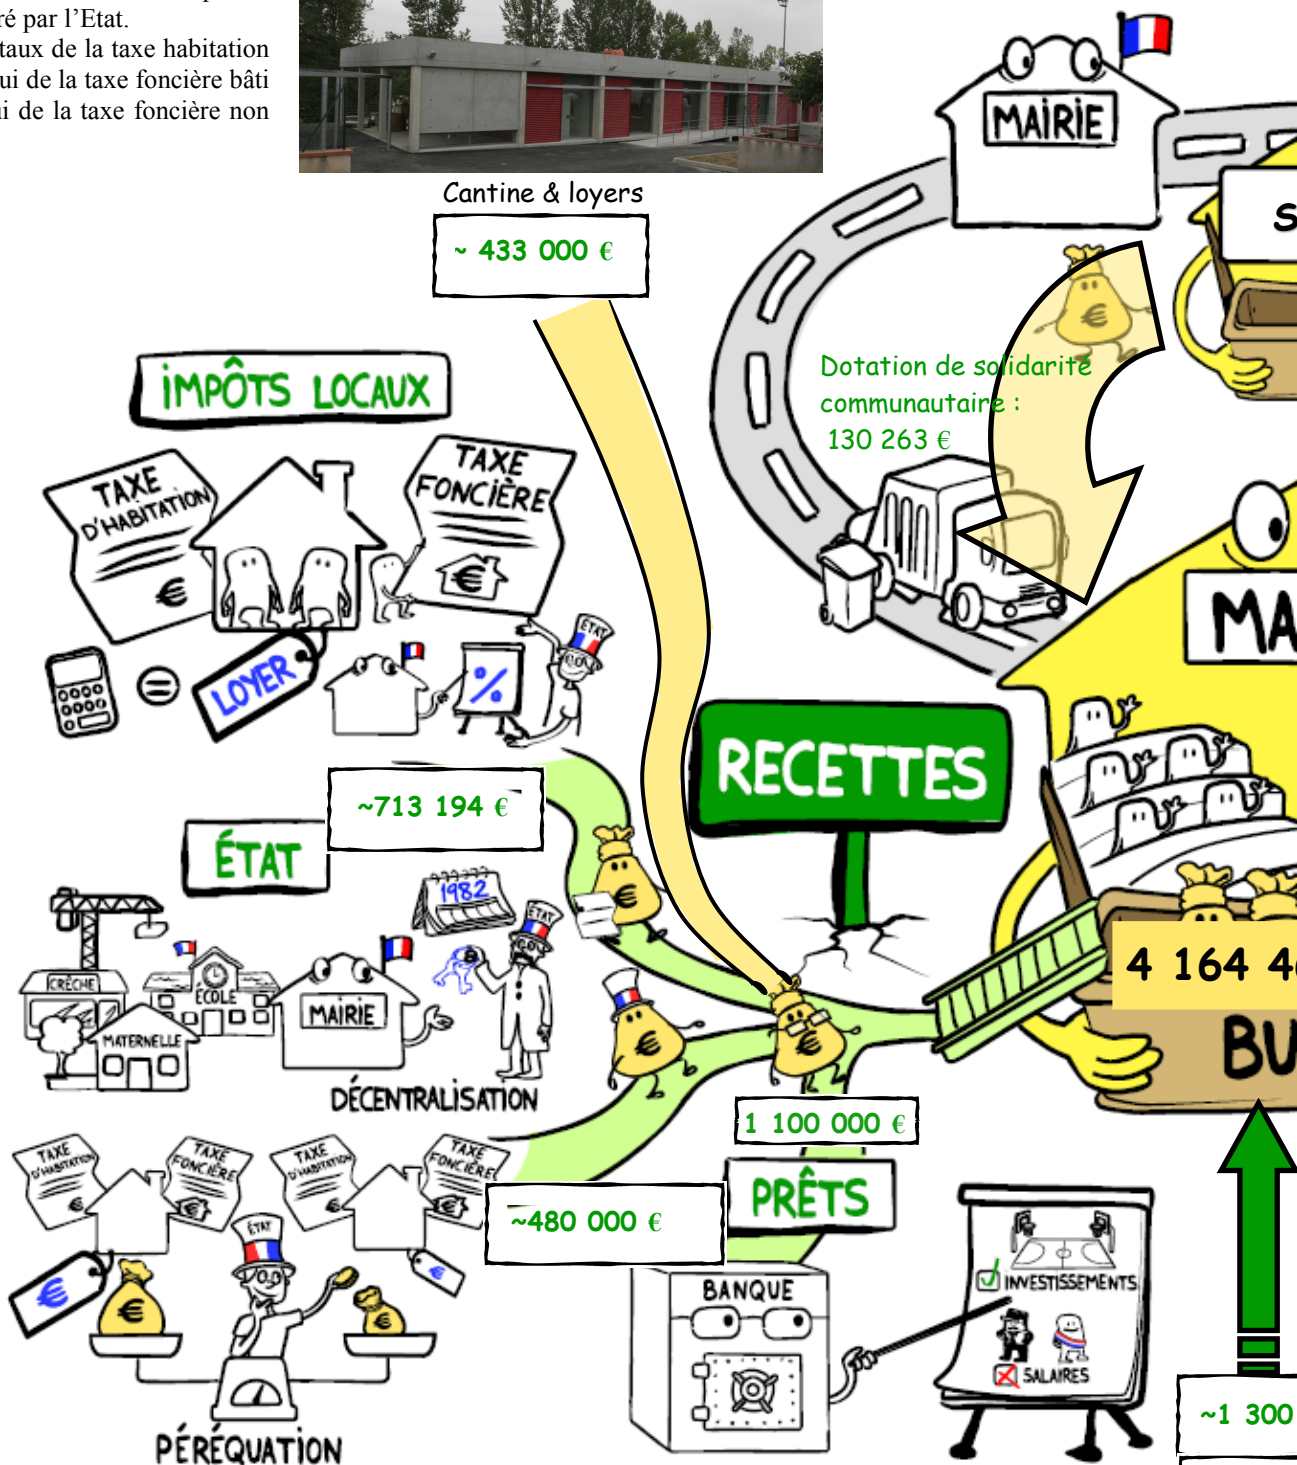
ré par l'Etat.
taux de la taxe habitation
ui de la taxe foncière bâti
i de la taxe foncière non

Cantine & loyers

~ 433 000 €

MAIRIE

S

Dotation de solidarité communautaire : 130 263 €

IMPÔTS LOCAUX

TAXE D'HABITATION

€

TAXE FONCIÈRE

€

LOYER

%

ÉTAT

MA

RECETTES

~713 194 €

ÉTAT

1982

ÉTAT

CRÈCHE

ÉCOLE

MAIRIE

MATERNELLE

DÉCENTRALISATION

4 164 4

BU

1 100 000 €

PRÊTS

TAXE D'HABITATION

TAXE FONCIÈRE

TAXE D'HABITATION

TAXE FONCIÈRE

ÉTAT

€

~480 000 €

BANQUE

INVESTISSEMENTS

SALAIRES

PÉRÉQUATION

~1 300